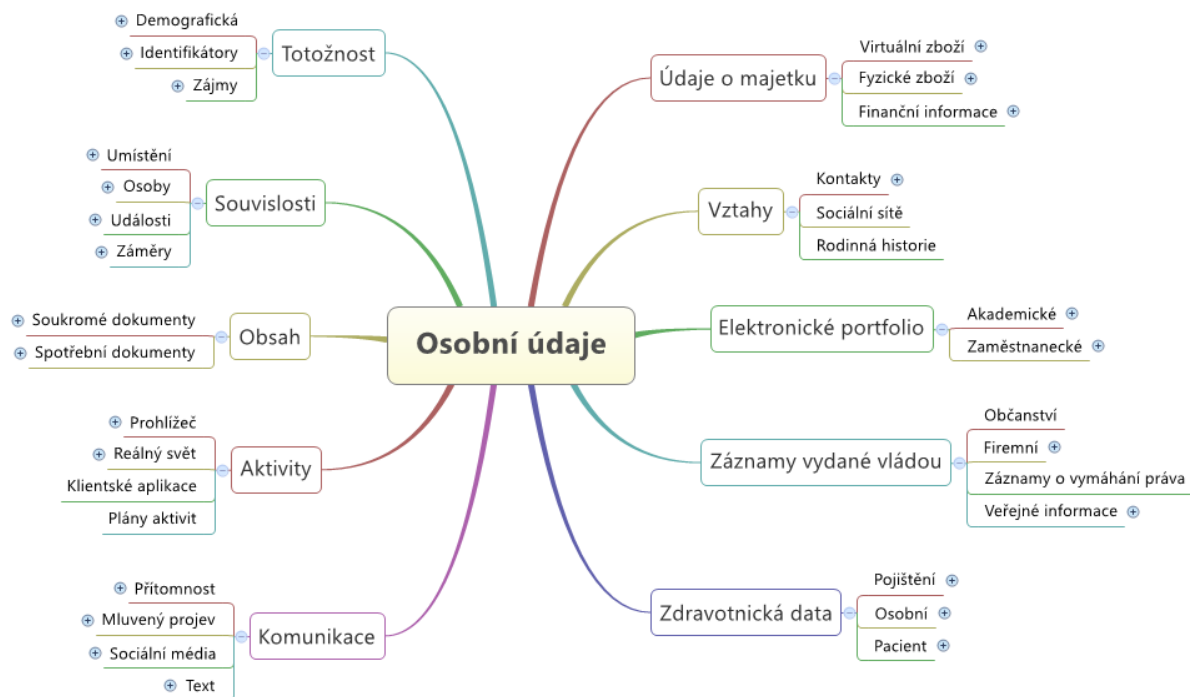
Osobní údaje

Totožnost
Demografická
Identifikátory
Zájmy

Souvislosti
Umístění
Osoby
Události
Záměry

Obsah
Soukromé dokumenty
Spotřební dokumenty

Aktivity
Prohlížeč
Reálný svět
Klientské aplikace
Plány aktivit

Komunikace
Přítomnost
Mluvený projev
Sociální média
Text

Údaje o majetku
Virtuální zboží
Fyzické zboží
Finanční informace

Vztahy
Kontakty
Sociální sítě
Rodinná historie

Elektronické portfolio
Akademické
Zaměstnanecké

Záznamy vydané vládou
Občanství
Firemní
Záznamy o vymáhání práva
Veřejné informace

Zdravotnická data
Pojištění
Osobní
Pacient